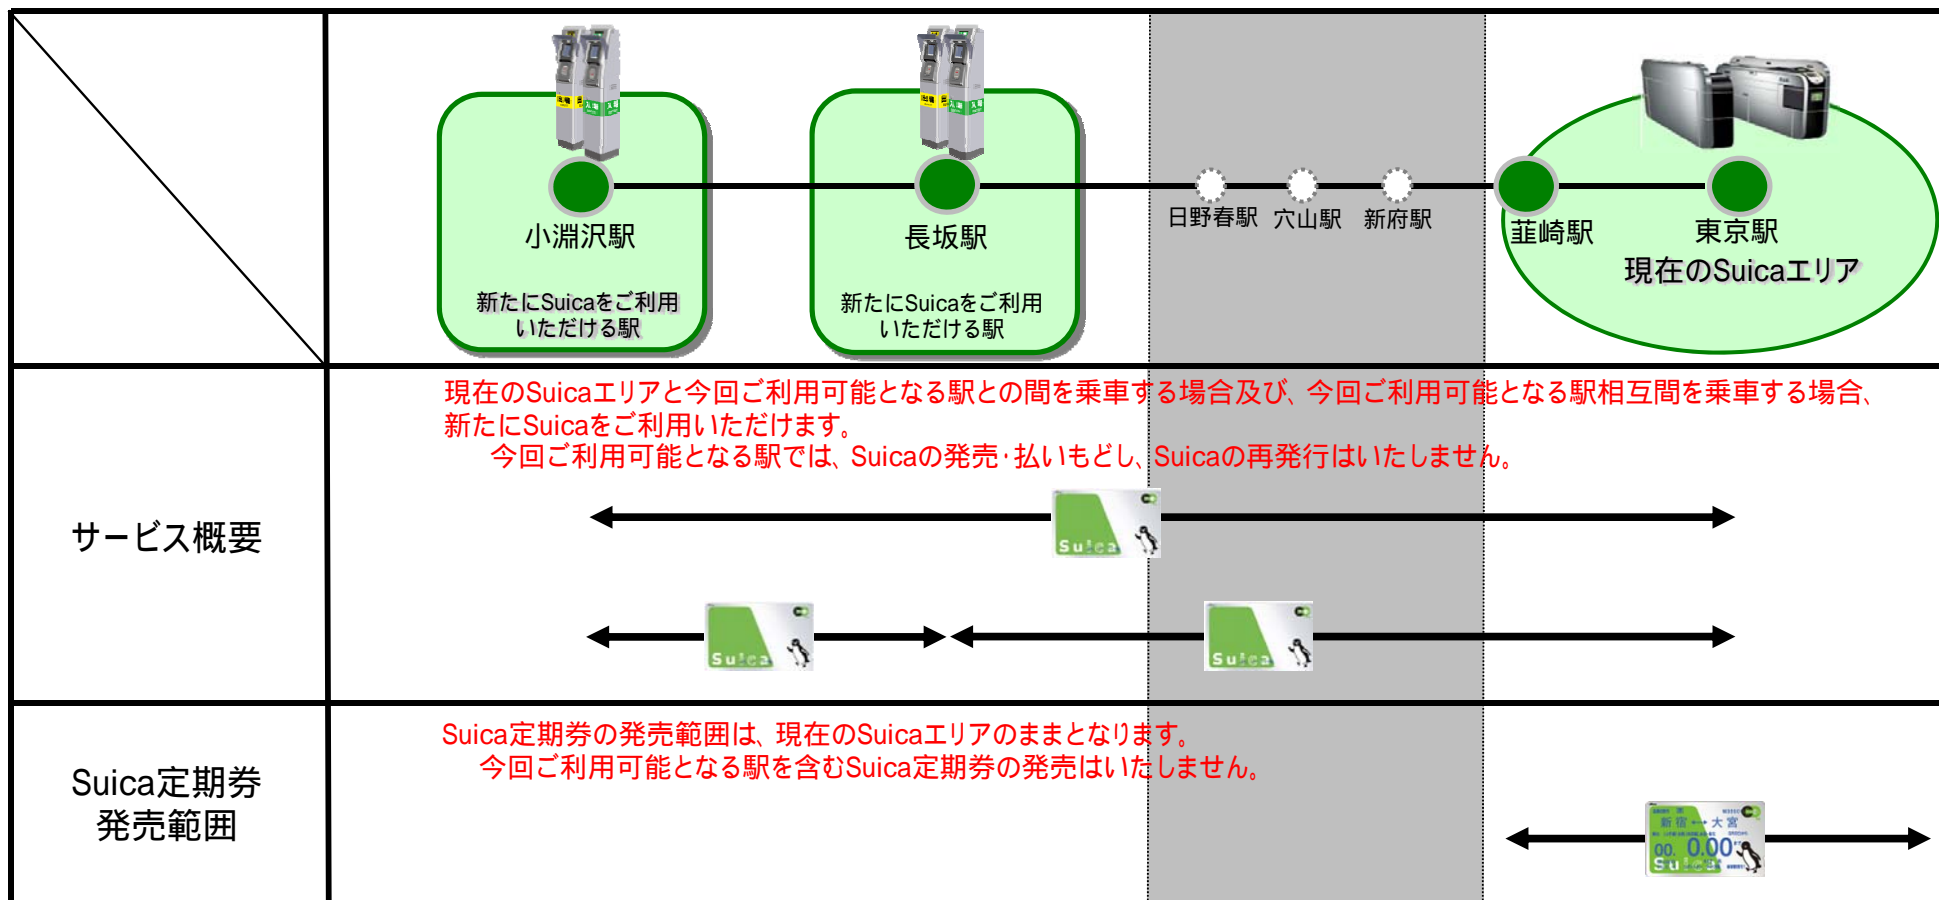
| | 小淵沢駅 新たにSuicaをご利用いただける駅 　長坂駅 新たにSuicaをご利用いただける駅　日野春駅 穴山駅 新府駅　韮崎駅 東京駅 現在のSuicaエリア |
|---|---|
| サービス概要 | 現在のSuicaエリアと今回ご利用可能となる駅との間を乗車する場合及び、今回ご利用可能となる駅相互間を乗車する場合、新たにSuicaをご利用いただけます。 今回ご利用可能となる駅では、Suicaの発売·払いもどし、Suicaの再発行はいたしません。 |
| Suica定期券発売範囲 | Suica定期券の発売範囲は、現在のSuicaエリアのままとなります。 今回ご利用可能となる駅を含むSuica定期券の発売はいたしません。 |